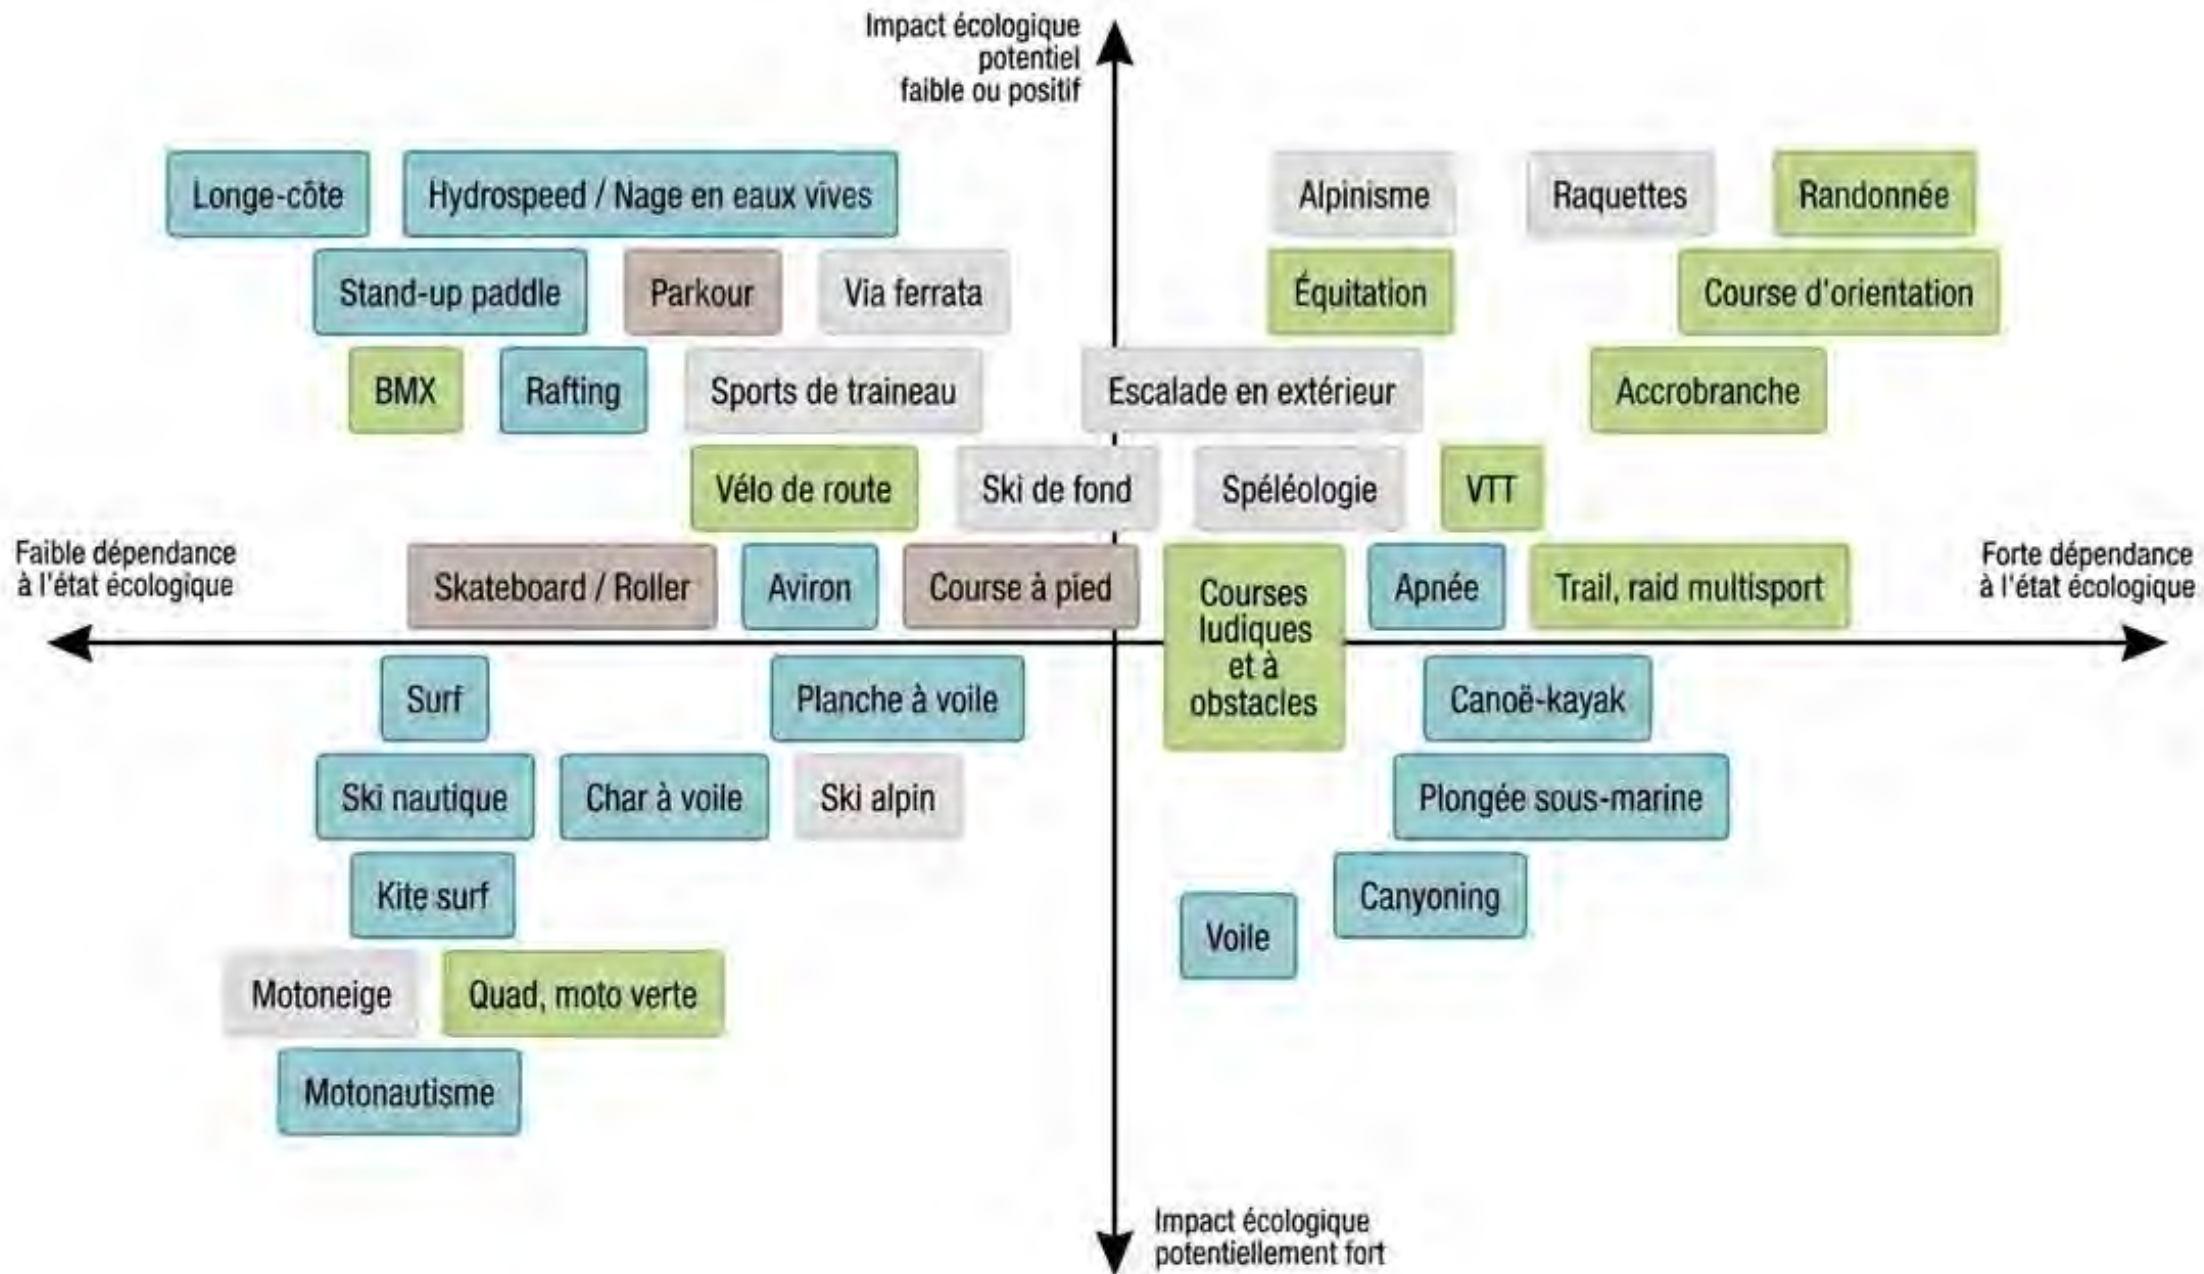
Impact écologique potentiel faible ou positif

Longe-côte
Hydrospeed / Nage en eaux vives
Alpinisme
Raquettes
Randonnée
Stand-up paddle
Parkour
Via ferrata
Équitation
Course d'orientation
BMX
Rafting
Sports de traineau
Escalade en extérieur
Accrobranche
Vélo de route
Ski de fond
Spéléologie
VTT

Faible dépendance à l'état écologique
Skateboard / Roller
Aviron
Course à pied
Courses ludiques et à obstacles
Apnée
Trail, raid multisport
Forte dépendance à l'état écologique

Surf
Planche à voile
Canoë-kayak
Ski nautique
Char à voile
Ski alpin
Plongée sous-marine
Kite surf
Canyoning
Voile
Motoneige
Quad, moto verte
Motonautisme

Impact écologique potentiellement fort